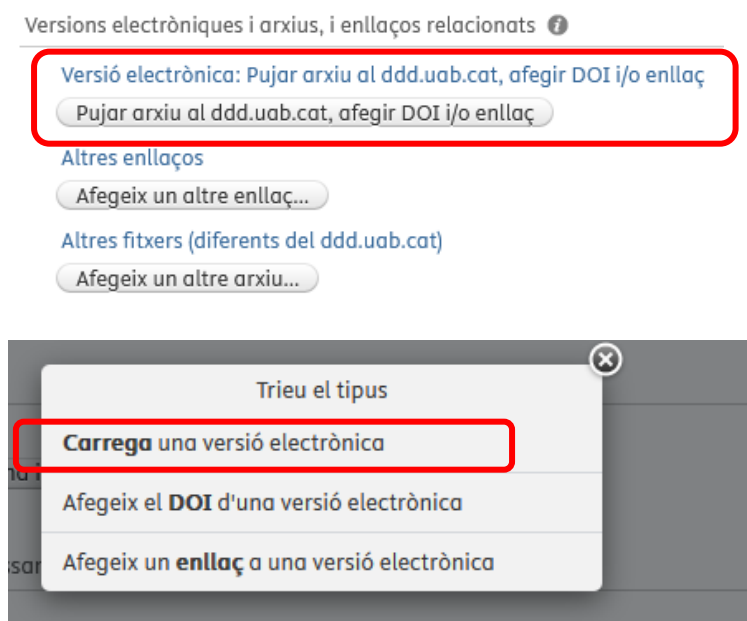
Versions electròniques i arxius, i enllaços relacionats

Versió electrònica: Pujar arxiu al ddd.uab.cat, afegir DOI i/o enllaç

Pujar arxiu al ddd.uab.cat, afegir DOI i/o enllaç

Altres enllaços

Afegeix un altre enllaç...

Altres fitxers (diferents del ddd.uab.cat)

Afegeix un altre arxiu...

Trieu el tipus

**Carrega** una versió electrònica

Afegeix el **DOI** d'una versió electrònica

Afegeix un **enllaç** a una versió electrònica